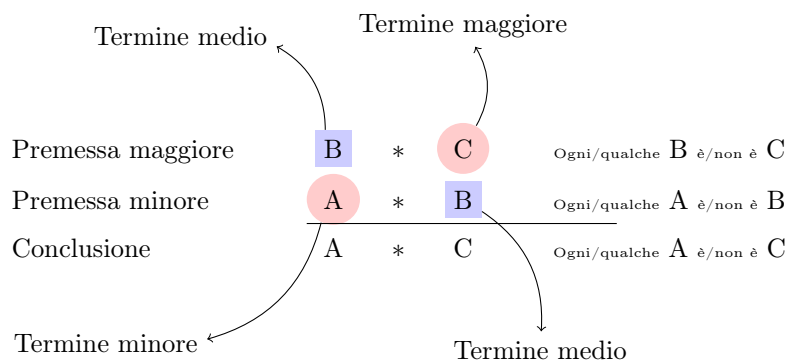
Termine medio

Termine maggiore

Premessa maggiore B $*$ C Ogni/qualche B è/non è C

Premessa minore A $*$ B Ogni/qualche A è/non è B

Conclusione A $*$ C Ogni/qualche A è/non è C

Termine minore

Termine medio